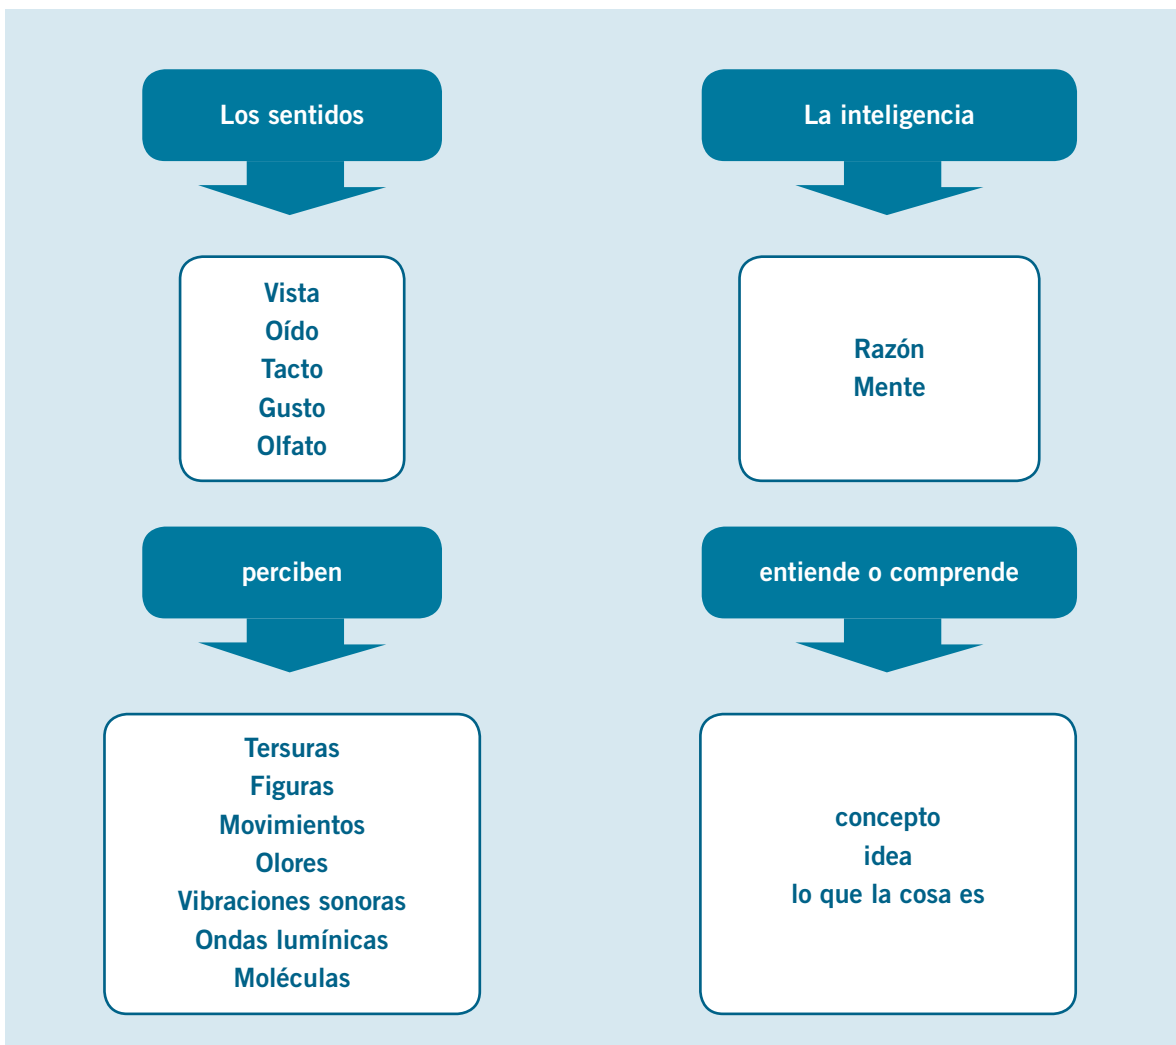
Los sentidos

Vista
Oído
Tacto
Gusto
Olfato

perciben

Tersuras
Figuras
Movimientos
Olores
Vibraciones sonoras
Ondas lumínicas
Moléculas

La inteligencia

Razón
Mente

entiende o comprende

concepto
idea
lo que la cosa es